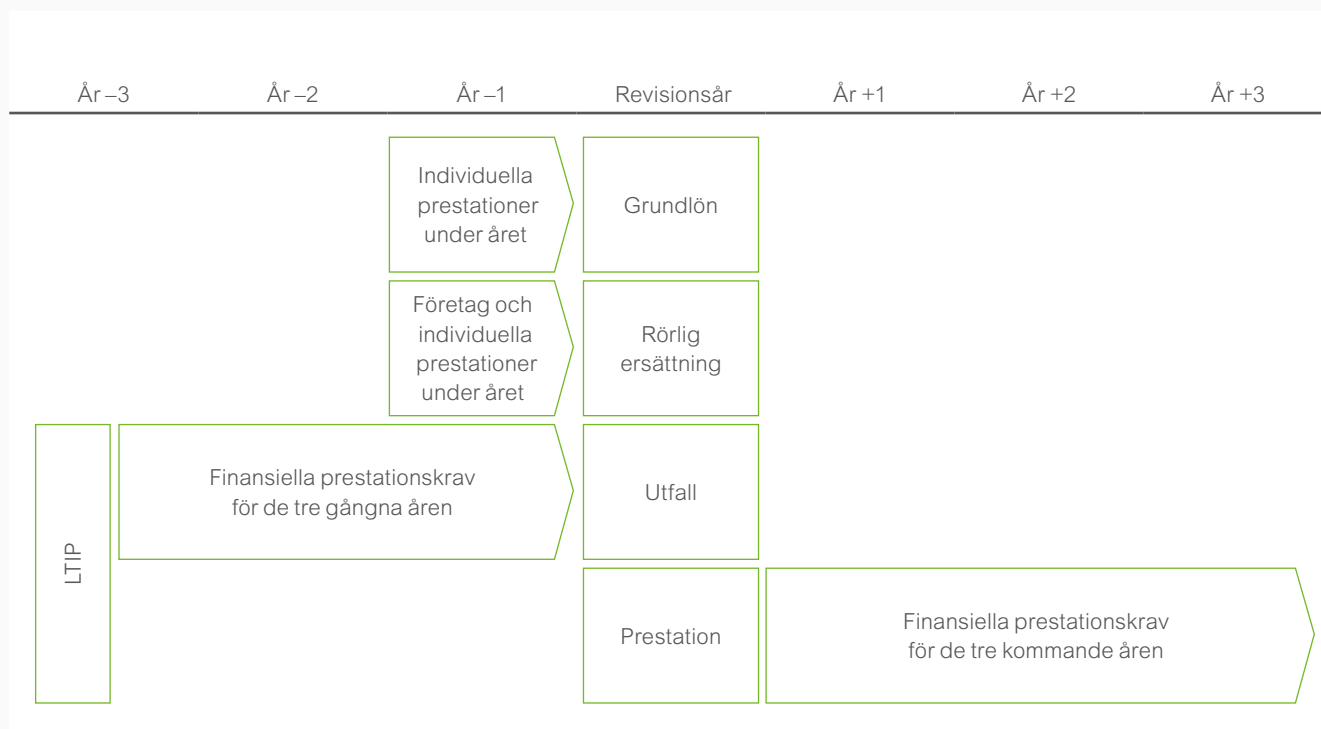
År –3 År –2 År –1 Revisionsår År +1 År +2 År +3

Individuella prestationer under året

Grundlön

Företag och individuella prestationer under året

Rörlig ersättning

LTIP

Finansiella prestationskrav för de tre gångna åren

Utfall

Prestation

Finansiella prestationskrav för de tre kommande åren